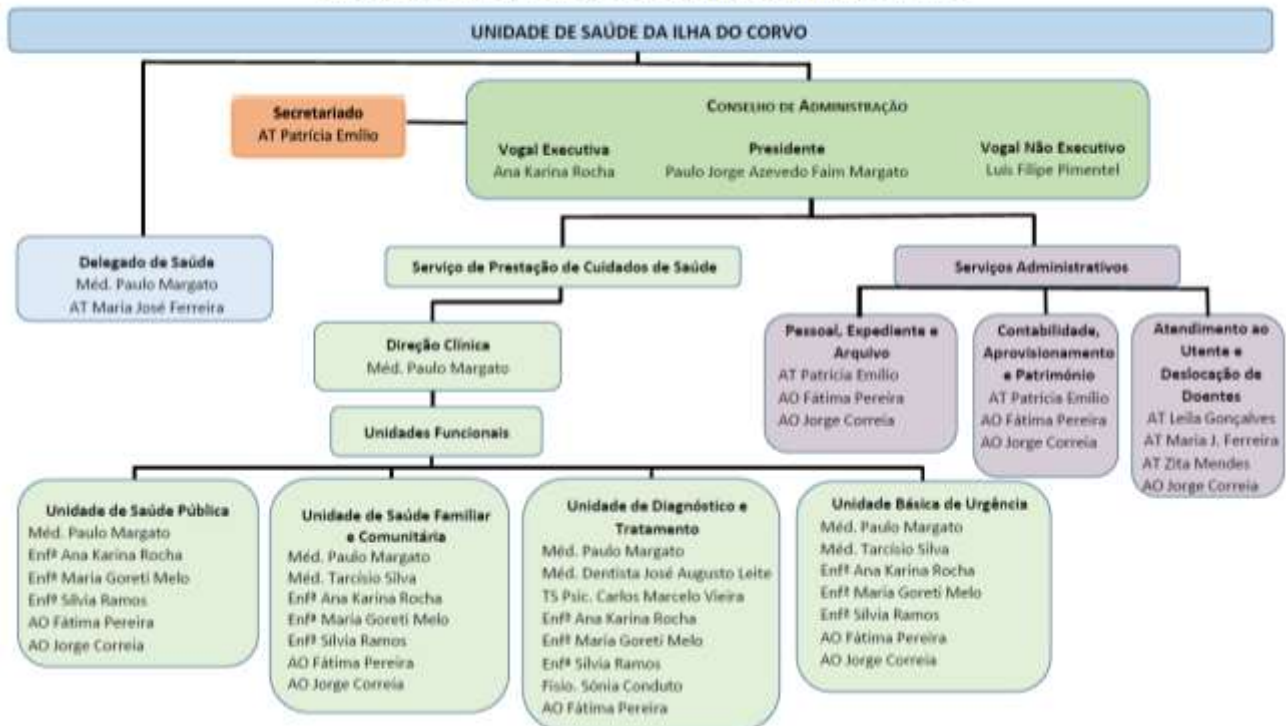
UNIDADE DE SAÚDE DA ILHA DO CORVO

Secretariado
AT Patrícia Emílio

CONSELHO DE ADMINISTRAÇÃO

Vogal Executiva
Ana Karina Rocha

Presidente
Paulo Jorge Azevedo Faim Margato

Vogal Não Executivo
Luís Filipe Pimentel

Delegado de Saúde
Méd. Paulo Margato
AT Maria José Ferreira

Serviço de Prestação de Cuidados de Saúde

Serviços Administrativos

Direção Clínica
Méd. Paulo Margato

Unidades Funcionais

Pessoal, Expediente e Arquivo
AT Patrícia Emílio
AO Fátima Pereira
AO Jorge Correia

Contabilidade, Aprovisionamento e Património
AT Patrícia Emílio
AO Fátima Pereira
AO Jorge Correia

Atendimento ao Utente e Deslocação de Doentes
AT Leila Gonçalves
AT Maria J. Ferreira
AT Zita Mendes
AO Jorge Correia

Unidade de Saúde Pública
Méd. Paulo Margato
Enfª Ana Karina Rocha
Enfª Maria Goreti Melo
Enfª Sílvia Ramos
AO Fátima Pereira
AO Jorge Correia

Unidade de Saúde Familiar e Comunitária
Méd. Paulo Margato
Méd. Tarcísio Silva
Enfª Ana Karina Rocha
Enfª Maria Goreti Melo
Enfª Sílvia Ramos
AO Fátima Pereira
AO Jorge Correia

Unidade de Diagnóstico e Tratamento
Méd. Paulo Margato
Méd. Dentista José Augusto Leite
TS Psic. Carlos Marcelo Vieira
Enfª Ana Karina Rocha
Enfª Maria Goreti Melo
Enfª Sílvia Ramos
Fisio. Sónia Conduto
AO Fátima Pereira

Unidade Básica de Urgência
Méd. Paulo Margato
Méd. Tarcísio Silva
Enfª Ana Karina Rocha
Enfª Maria Goreti Melo
Enfª Sílvia Ramos
AO Fátima Pereira
AO Jorge Correia